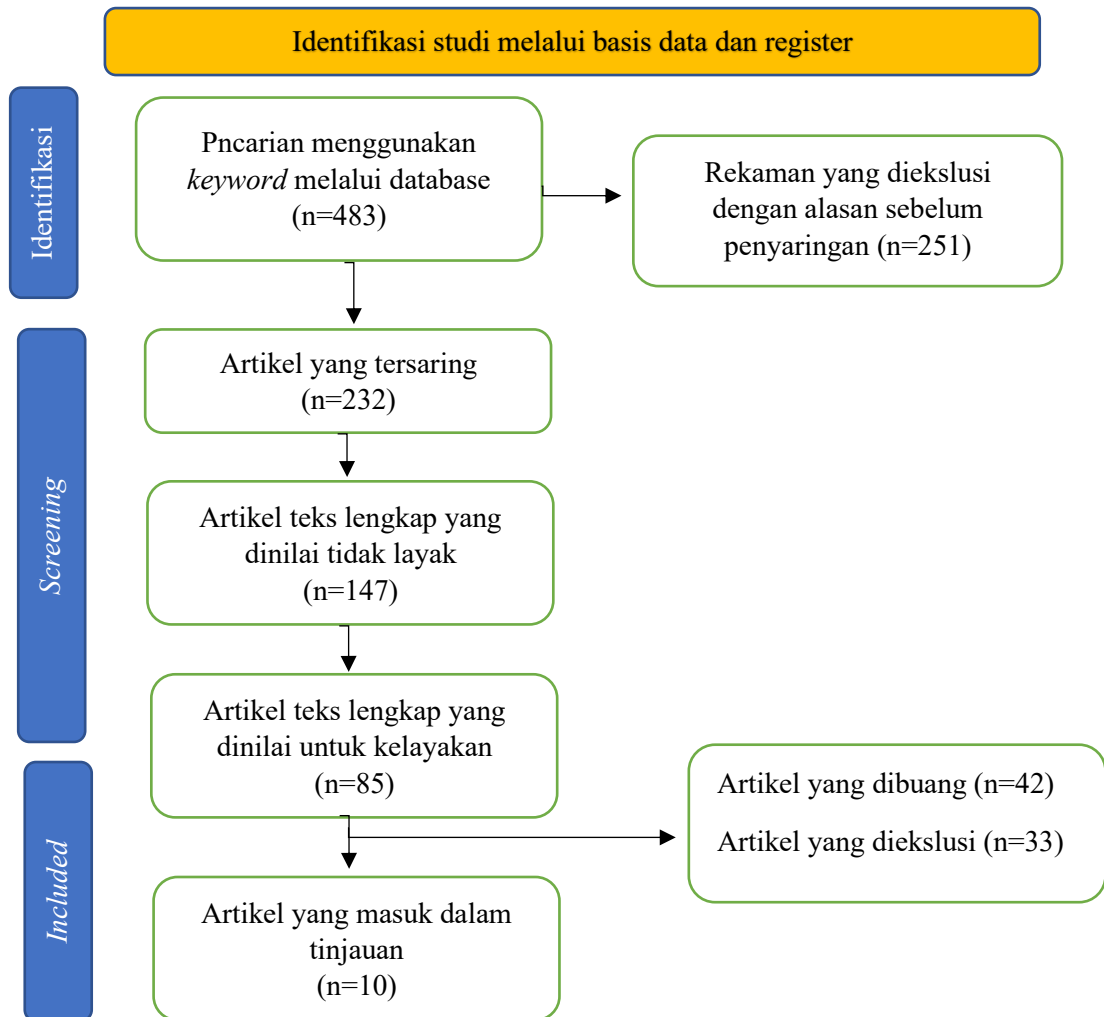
Identifikasi studi melalui basis data dan register

Identifikasi

Pncarian menggunakan *keyword* melalui database (n=483)

Rekaman yang diekslusi dengan alasan sebelum penyaringan (n=251)

Screening

Artikel yang tersaring (n=232)

Artikel teks lengkap yang dinilai tidak layak (n=147)

Artikel teks lengkap yang dinilai untuk kelayakan (n=85)

Included

Artikel yang dibuang (n=42)

Artikel yang diekslusi (n=33)

Artikel yang masuk dalam tinjauan (n=10)